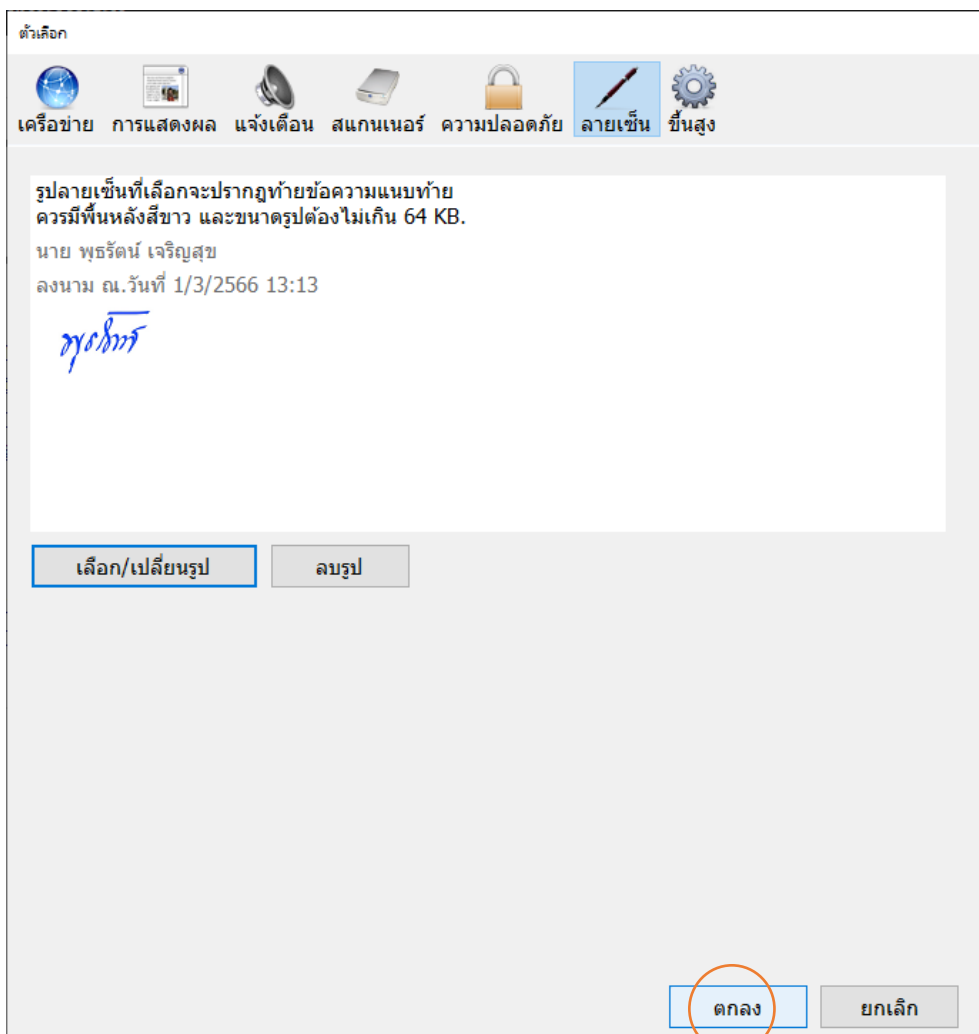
ตัวเลือก

เครือข่าย การแสดงผล แจ้งเตือน สแกนเนอร์ ความปลอดภัย ลายเซ็น ขั้นสูง

รูปลายเซ็นที่เลือกจะปรากฏท้ายข้อความแนบท้าย
ควรมีพื้นหลังสีขาว และขนาดรูปต้องไม่เกิน 64 KB.

นาย พุธรัตน์ เจริญสุข

ลงนาม ณ.วันที่ 1/3/2566 13:13

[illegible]

เลือก/เปลี่ยนรูป ลบรูป

ตกลง ยกเลิก